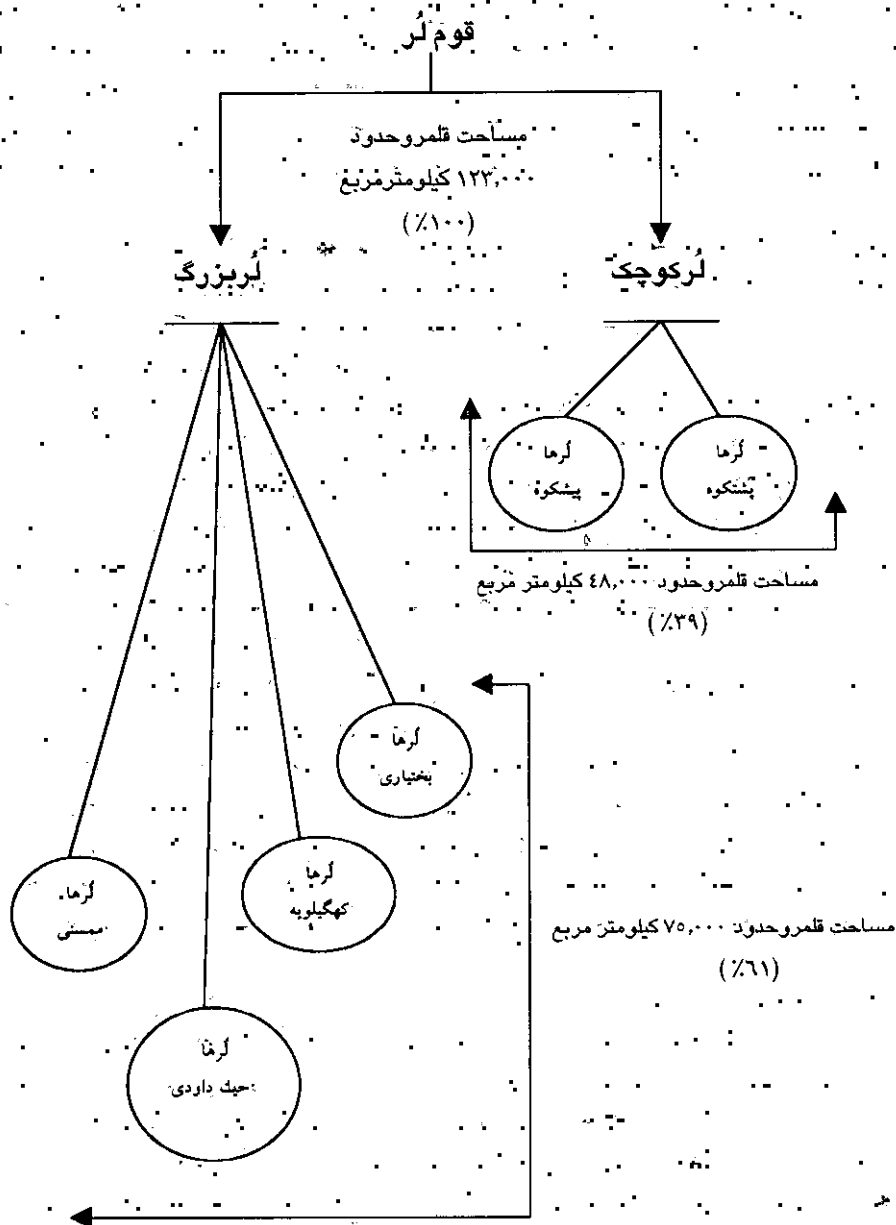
قوم لُر

مساحت قلمروحدود ۱۲۳,۰۰۰ کیلومترمربع (٪۱۰۰)

لُربزرگ

لُرکوچک

لُرها پشتکوه

لُرها پیشکوه

مساحت قلمروحدود ۴۸,۰۰۰ کیلومتر مربع (٪۳۹)

لُرها بختیاری

لُرها کهگیلویه

لُرها ممسنی

لُرها شیخ داودی

مساحت قلمروحدود ۷۵,۰۰۰ کیلومتر مربع (٪۶۱)